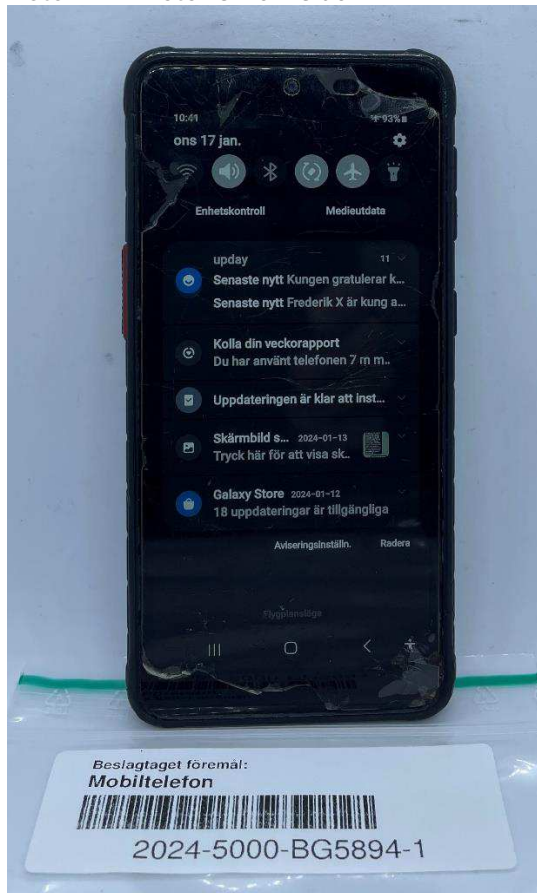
10:41
93%
ons 17 jan.

Enhetskontroll
Medieutdata

upday
11
Senaste nytt Kungen gratulerar k...
Senaste nytt Frederik X är kung a...

Kolla din veckorapport
Du har använt telefonen 7 m m...

Uppdateringen är klar att inst...

Skärmbild s... 2024-01-13
Tryck här för att visa sk...

Galaxy Store 2024-01-12
18 uppdateringar är tillgängliga

Aviseringsinställn.
Radera

Flygplansläge

Beslagtaget föremål:
Mobiltelefon
2024-5000-BG5894-1